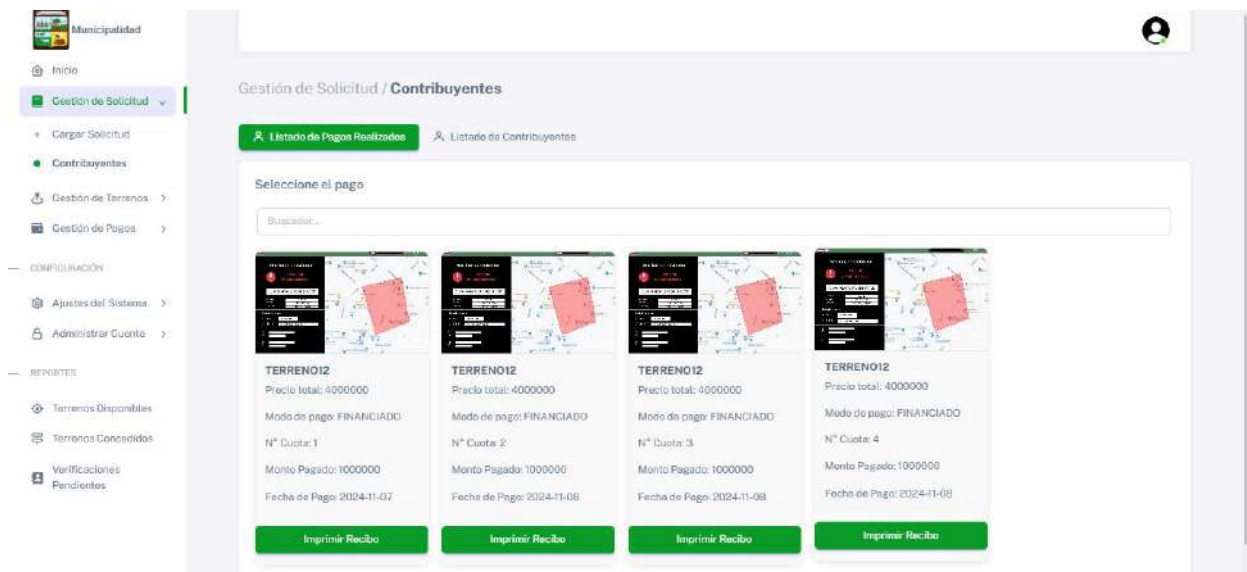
Municipalidad

Inicio

Gestión de Solicitud

Cargar Solicitud

Contribuyentes

Gestión de Terrenos

Gestión de Pagos

CONFIGURACIÓN

Ajustes del Sistema

Administrar Cuenta

REPORTES

Terrenos Disponibles

Terrenos Concedidos

Verificaciones Pendientes

Gestión de Solicitud / **Contribuyentes**

Listado de Pagos Realizados

Listado de Contribuyentes

Seleccione el pago

Buscador...

TERRENO12
Precio total: 4000000
Modo de pago: FINANCIADO
N° Cuota: 1
Monto Pagado: 1000000
Fecha de Pago: 2024-11-07
Imprimir Recibo

TERRENO12
Precio total: 4000000
Modo de pago: FINANCIADO
N° Cuota: 2
Monto Pagado: 1000000
Fecha de Pago: 2024-11-08
Imprimir Recibo

TERRENO12
Precio total: 4000000
Modo de pago: FINANCIADO
N° Cuota: 3
Monto Pagado: 1000000
Fecha de Pago: 2024-11-08
Imprimir Recibo

TERRENO12
Precio total: 4000000
Modo de pago: FINANCIADO
N° Cuota: 4
Monto Pagado: 1000000
Fecha de Pago: 2024-11-08
Imprimir Recibo